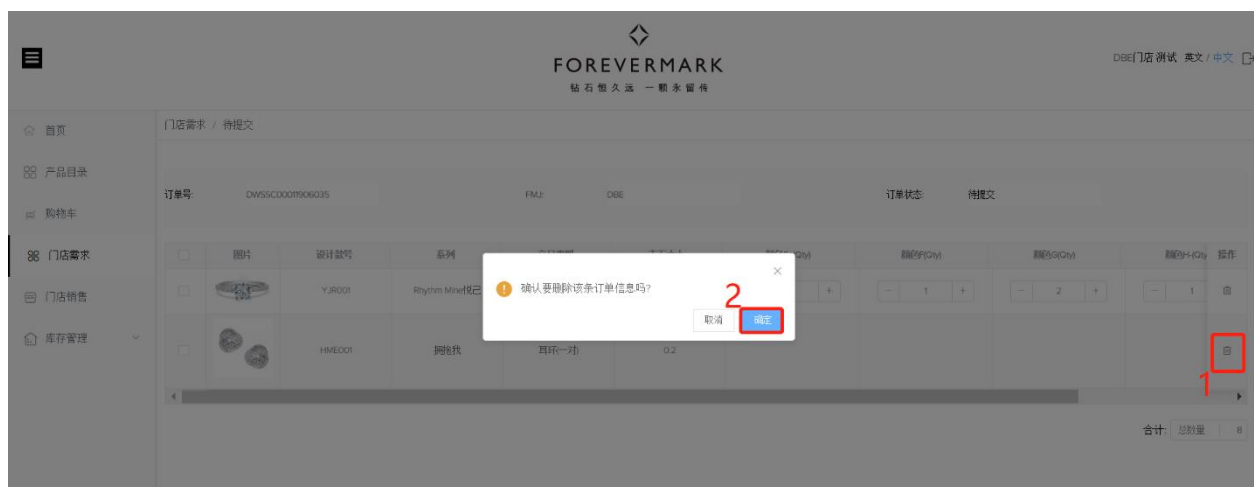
FOREVERMARK
钻石恒久远 一颗永留传

DBE门店测试 英文 / 中文

首页
产品目录
购物车
门店需求
门店销售
库存管理

门店需求 / 待提交

订单号: DWSSC00011906035
FMJ: DBE
订单状态: 待提交

| | 图片 | 设计款号 | 系列 | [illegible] | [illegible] | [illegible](Qty) | 颜色F(Qty) | 颜色G(Qty) | 颜色H(Qty) | 操作 |
|---|---|---|---|---|---|---|---|---|---|---|
| | | YJR001 | Rhythm Mine悦己 | | | + | − 1 + | − 2 + | − 1 | |
| | | HME001 | 网格纹 | 耳环(一对) | 0.2 | | | | | |

确认要删除该条订单信息吗?
取消 确定

2
1

合计: 总数量 8